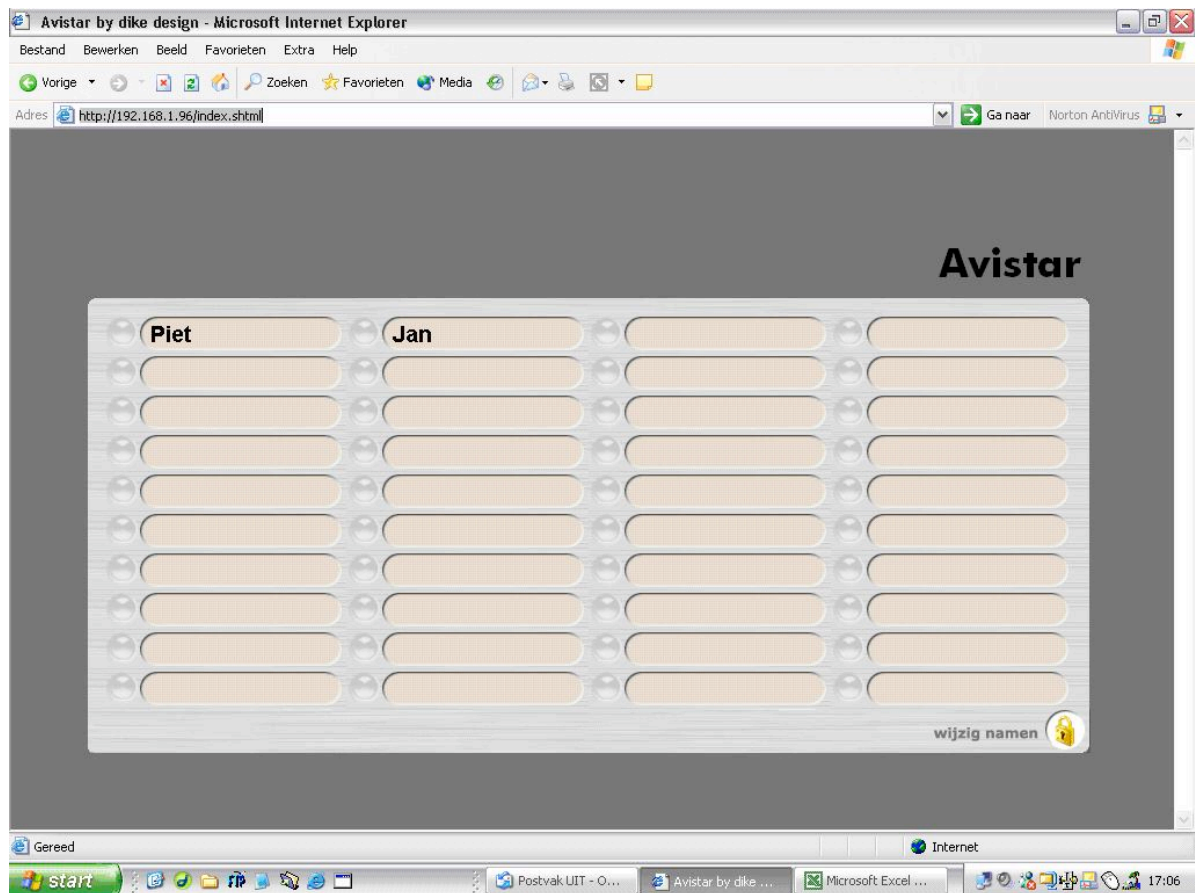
Avistar by dike design - Microsoft Internet Explorer

Bestand Bewerken Beeld Favorieten Extra Help

Vorige Zoeken Favorieten Media

Adres http://192.168.1.96/index.shtml

Ga naar Norton AntiVirus

Avistar

Piet

Jan

wijzig namen

Gereed

Internet

start

Postvak UIT - O...

Avistar by dike ...

Microsoft Excel ...

17:06